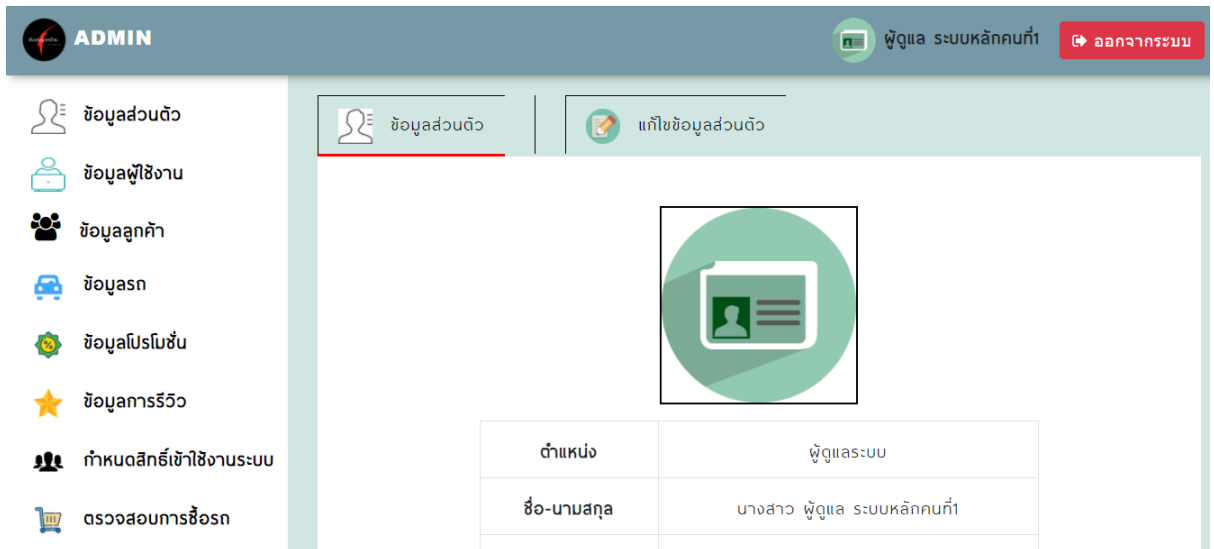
ADMIN

ผู้ดูแล ระบบหลักคนที่1

ออกจากระบบ

ข้อมูลส่วนตัว

ข้อมูลผู้ใช้งาน

ข้อมูลลูกค้า

ข้อมูลรถ

ข้อมูลโปรโมชั่น

ข้อมูลการรีวิว

กำหนดสิทธิ์เข้าใช้งานระบบ

ตรวจสอบการซื้อรถ

ข้อมูลส่วนตัว

แก้ไขข้อมูลส่วนตัว

| ตำแหน่ง | ผู้ดูแลระบบ |
|---|---|
| ชื่อ-นามสกุล | นางสาว ผู้ดูแล ระบบหลักคนที่1 |